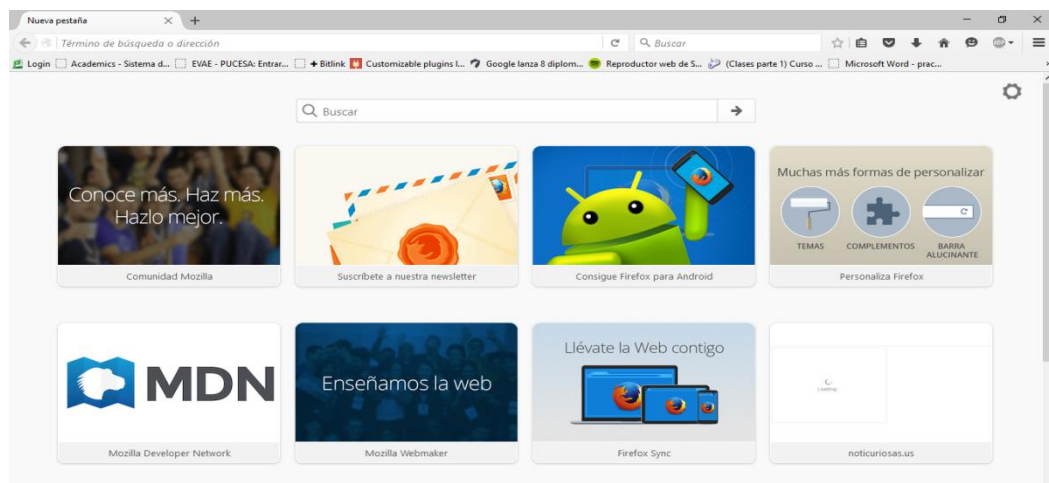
Nueva pestaña

Término de búsqueda o dirección

Buscar

Login Academics - Sistema d... EVAE - PUCESA: Entrar... Bitlink Customizable plugins l... Google lanza 8 diplom... Reproductor web de S... (Clases parte 1) Curso ... Microsoft Word - prac...

Buscar

Conoce más. Haz más. Hazlo mejor.

Comunidad Mozilla

Suscríbete a nuestra newsletter

Consigue Firefox para Android

Muchas más formas de personalizar

TEMAS COMPLEMENTOS BARRA ALUCINANTE

Personaliza Firefox

MDN

Mozilla Developer Network

Enseñamos la web

Mozilla Webmaker

Llévate la Web contigo

Firefox Sync

Loading

noticuriosas.us